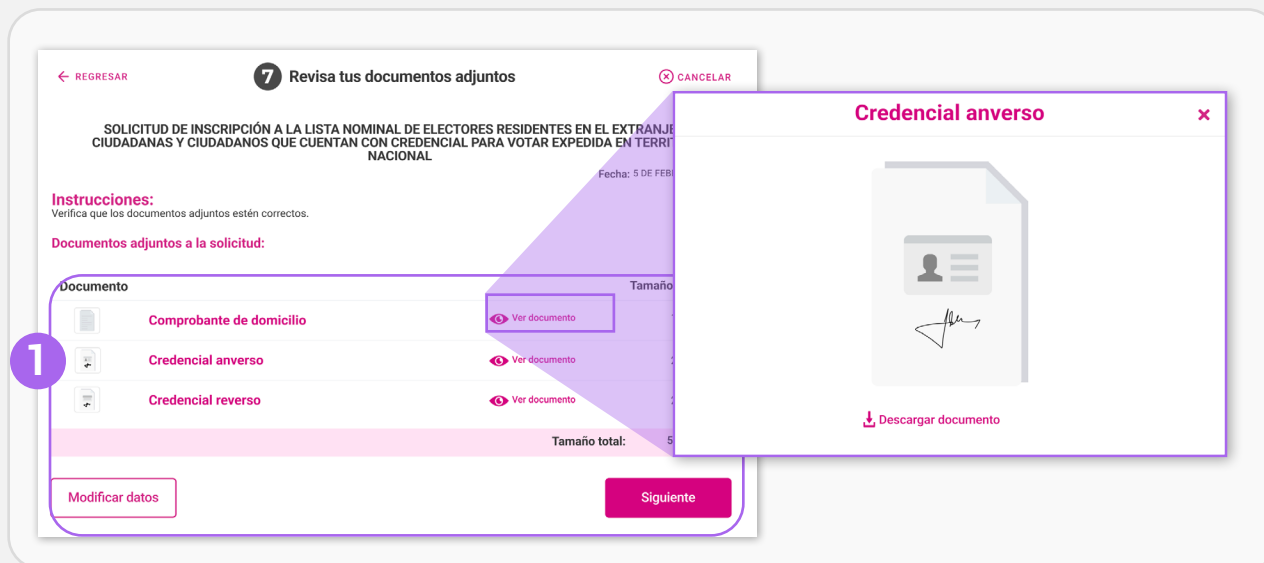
← REGRESAR

7 Revisa tus documentos adjuntos

ⓧ CANCELAR

SOLICITUD DE INSCRIPCIÓN A LA LISTA NOMINAL DE ELECTORES RESIDENTES EN EL EXTRANJE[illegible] CIUDADANAS Y CIUDADANOS QUE CUENTAN CON CREDENCIAL PARA VOTAR EXPEDIDA EN TERRIT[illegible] NACIONAL

Fecha: 5 DE FEB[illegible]

Instrucciones:
Verifica que los documentos adjuntos estén correctos.

Documentos adjuntos a la solicitud:

| Documento | | Tamaño |
|---|---|---|
| Comprobante de domicilio | Ver documento | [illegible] |
| Credencial anverso | Ver documento | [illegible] |
| Credencial reverso | Ver documento | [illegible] |
| | Tamaño total: | 5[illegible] |

1

Modificar datos

Siguiente

Credencial anverso

×

Descargar documento